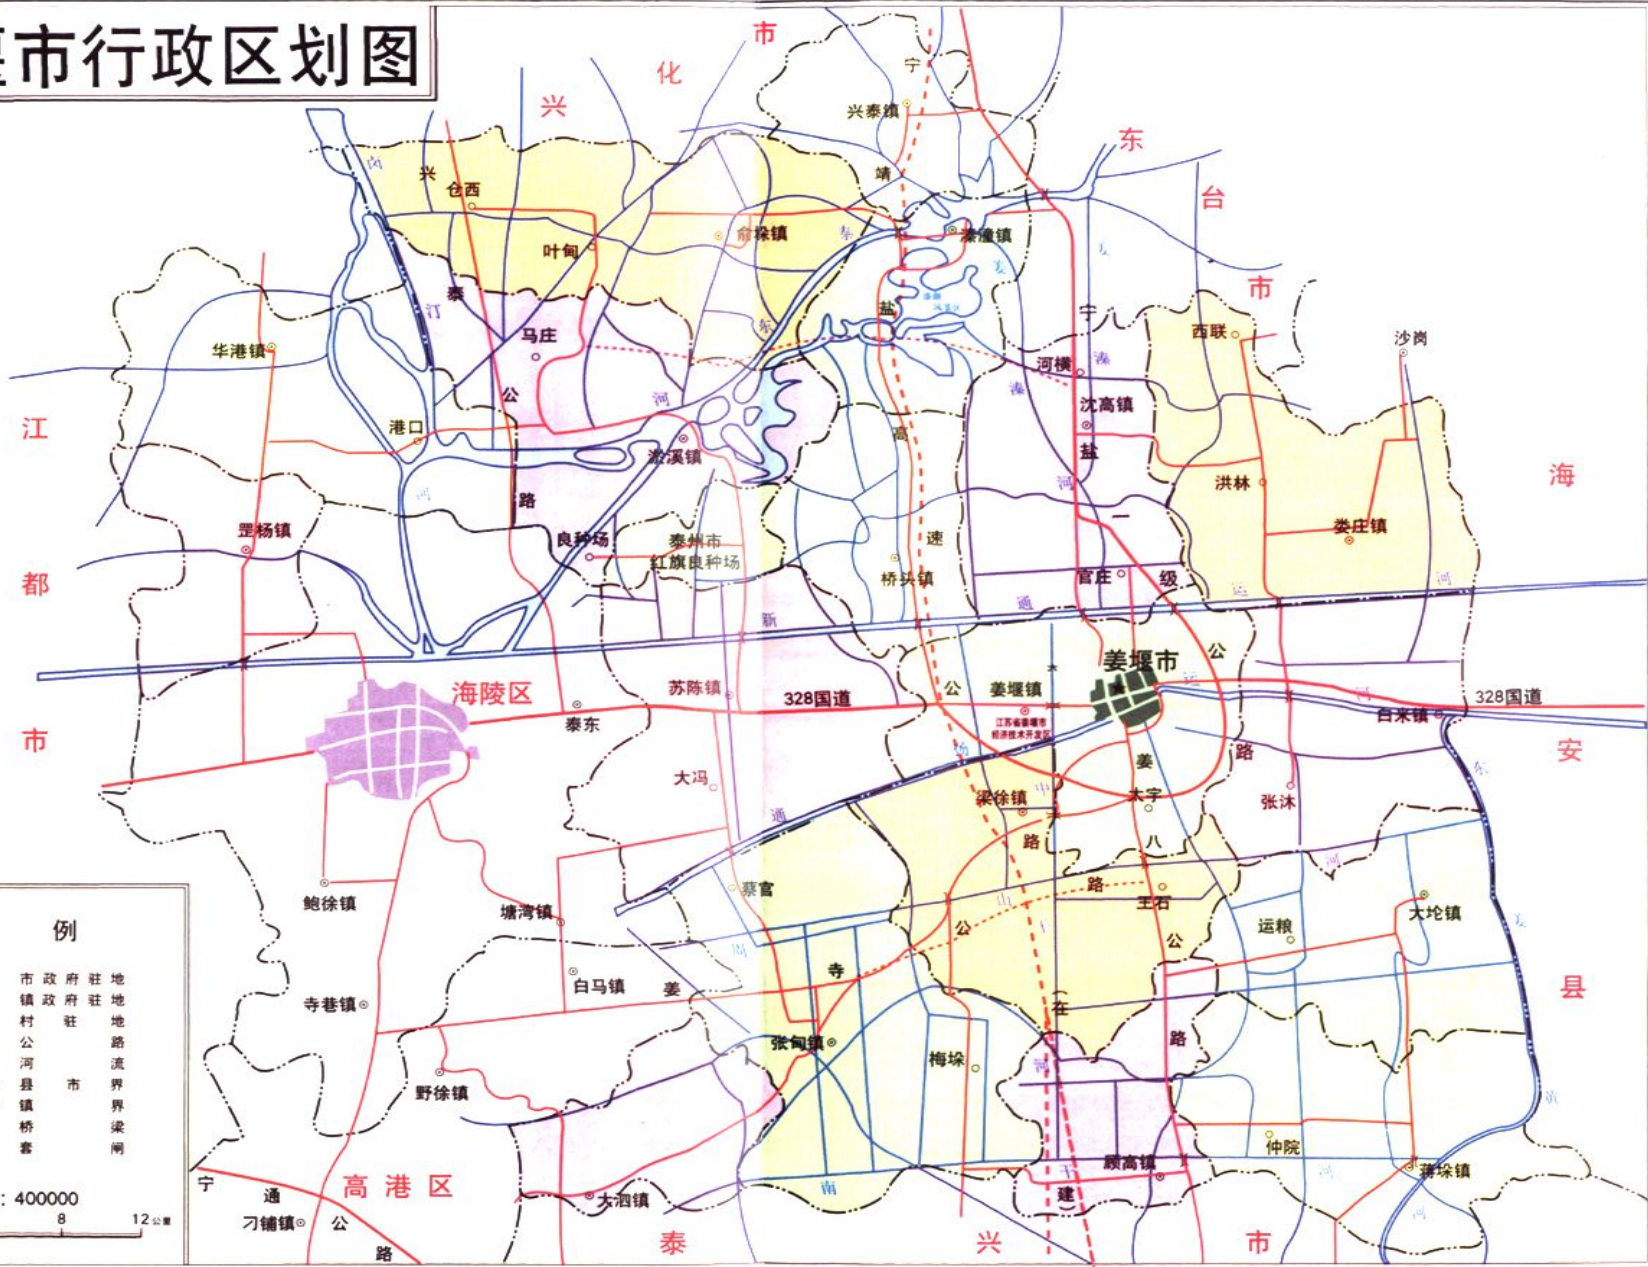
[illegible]市行政区划图

兴 化 市

东 台 市

江 都 市

海 安 县

泰 兴 市

兴泰镇
宁
靖
仓西
兴
叶甸
俞垛镇
姜堰镇
马庄
华港镇
港口
溱潼镇
溱湖
西联
沙岗
河横
沈高镇
淤溪镇
洪林
娄庄镇
罡杨镇
良种场
泰州市红旗良种场
桥头镇
官庄
姜堰市
海陵区
苏陈镇
泰东
328国道
姜堰镇
江苏省姜堰市经济技术开发区
白米镇
328国道
大冯
梁徐镇
太宇
张沐
鲍徐镇
塘湾镇
蔡官
王石
运粮
大纶镇
白马镇
寺巷镇
张甸镇
梅垛
野徐镇
仲院
顾高镇
蒋垛镇
大泗镇
刁铺镇
高 港 区

宁 通 公 路
泰 公 路
高 速
盐 靖 高 速
一 级 公 路
姜 八 公 路
姜 堰 路
新 通 扬 运 河
寺 姜 公 路
南 干 河
建
在

例
市政府驻地
镇政府驻地
村 驻 地
公 路
河 流
县 市 界
镇 界
桥 梁
套 闸

: 400000
8
12公里